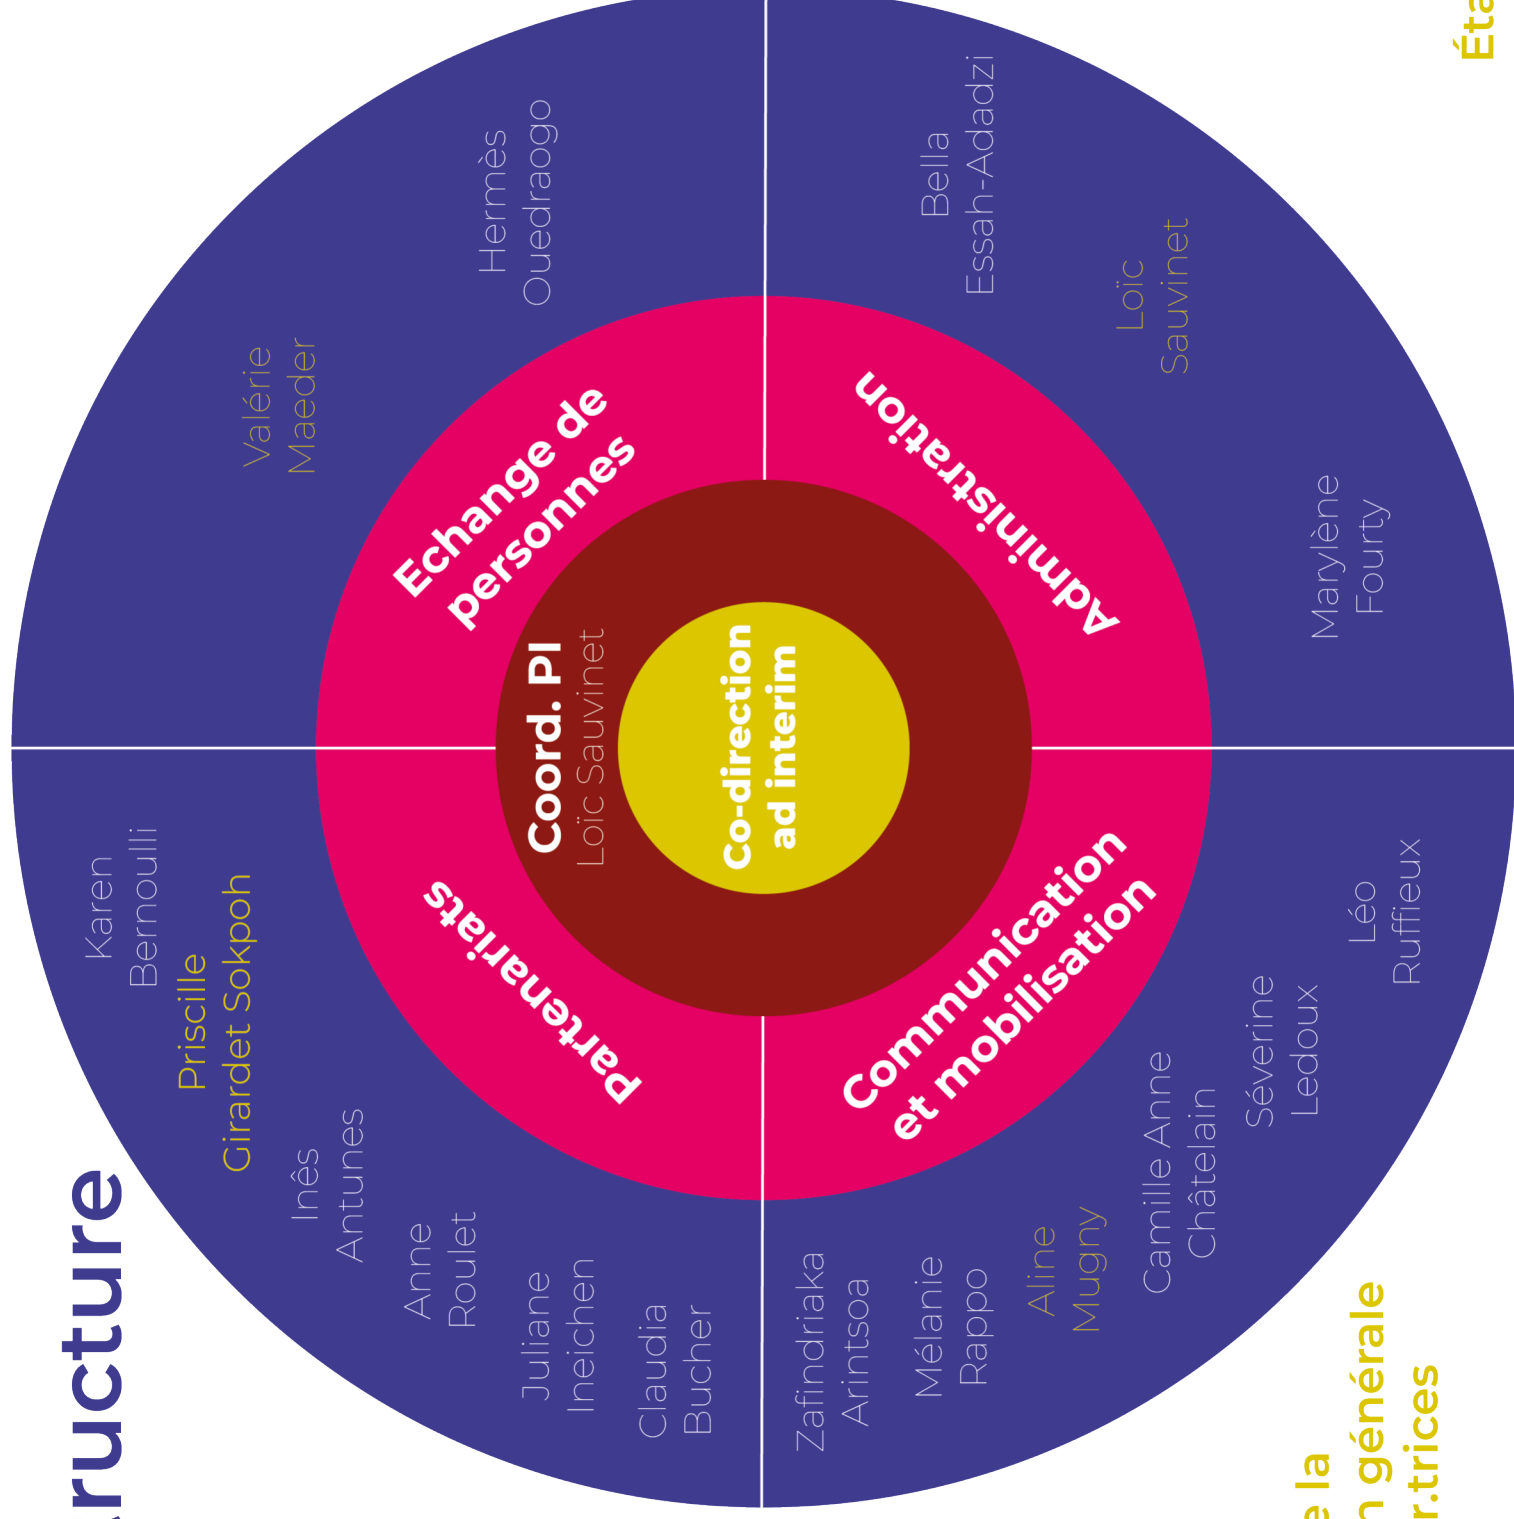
ructure

Co-direction ad interim

Coord. PI
Loïc Sauvinet

Echange de personnes

Administration

Partenariats

Communication et mobilisation

Valérie Maeder

Hermès Ouedraogo

Bella Essah-Adadzi

Loïc Sauvinet

Marylène Fourty

Karen Bernoulli

Priscille Girardet Sokpoh

Inês Antunes

Anne Roulet

Juliane Ineichen

Claudia Bucher

Zafindriaka Arintsoa

Mélanie Rappo

Aline Mugny

Camille Anne Châtelain

Séverine Ledoux

Léo Ruffieux

Éta

e la
n générale
r.trices